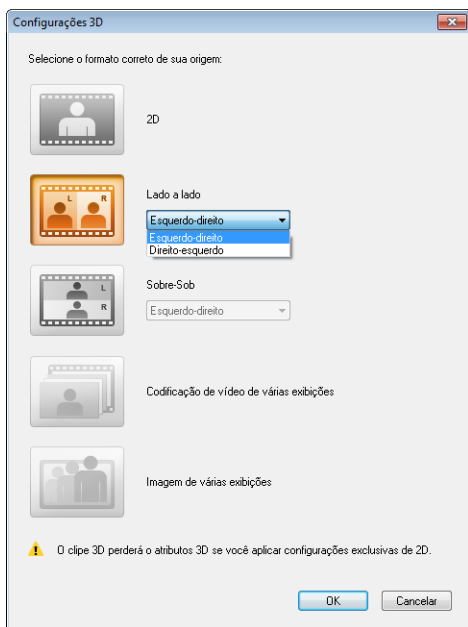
Configurações 3D

Selecione o formato correto de sua origem:

2D

L R

Lado a lado

Esquerdo-direito

Esquerdo-direito
Direito-esquerdo

L
R

Sobre-Sob

Esquerdo-direito

Codificação de vídeo de várias exibições

Imagem de várias exibições

O clipe 3D perderá o atributos 3D se você aplicar configurações exclusivas de 2D.

OK Cancelar